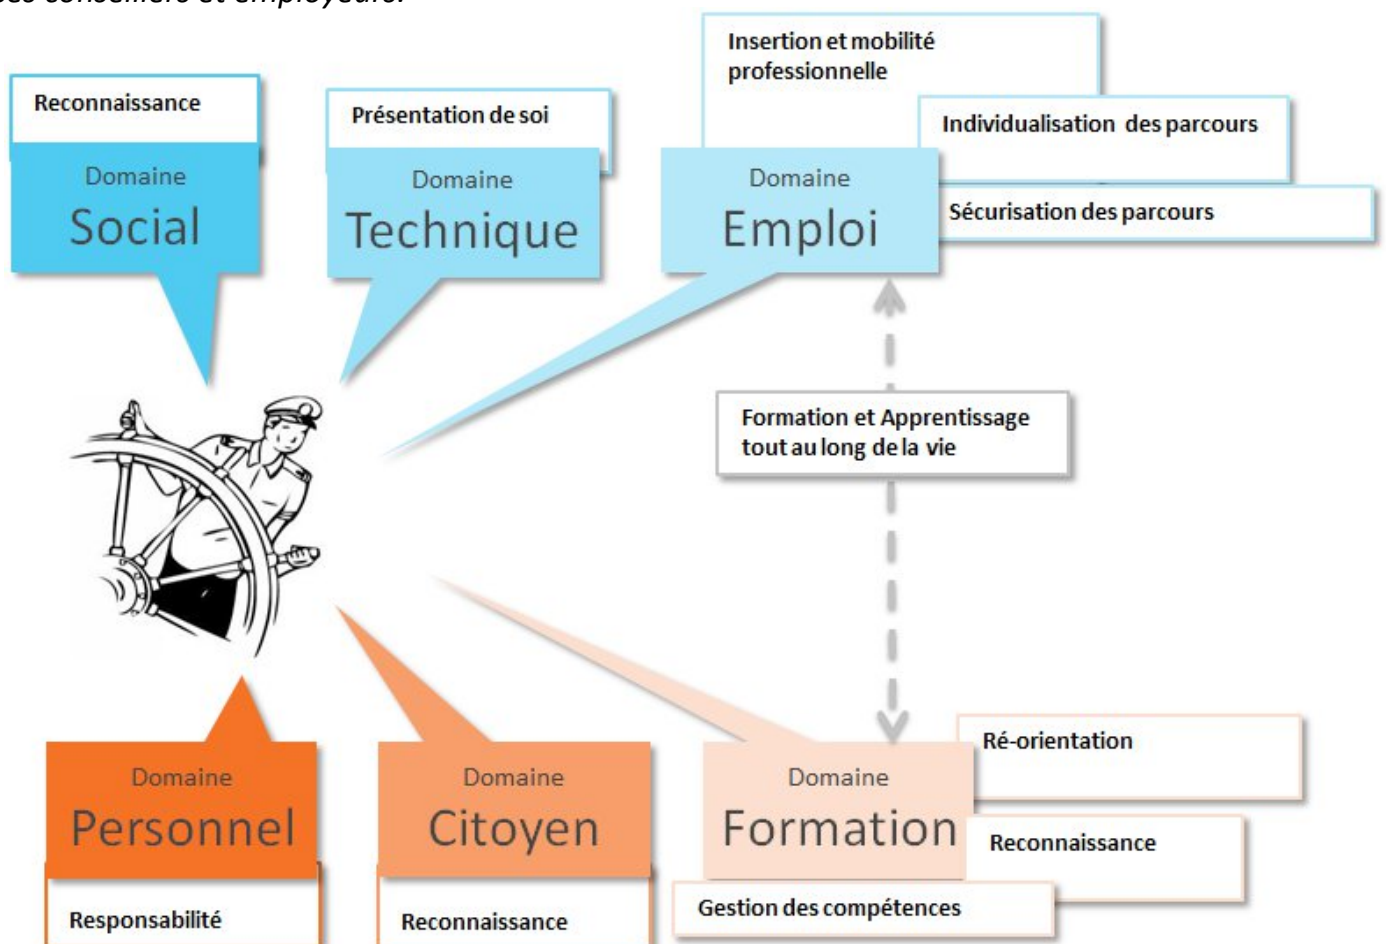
des conseillers et employeurs.

Reconnaissance

Domaine
Social

Présentation de soi

Domaine
Technique

Insertion et mobilité professionnelle

Individualisation des parcours

Domaine
Emploi

Sécurisation des parcours

Formation et Apprentissage tout au long de la vie

Domaine
Personnel

Responsabilité

Domaine
Citoyen

Reconnaissance

Ré-orientation

Domaine
Formation

Reconnaissance

Gestion des compétences